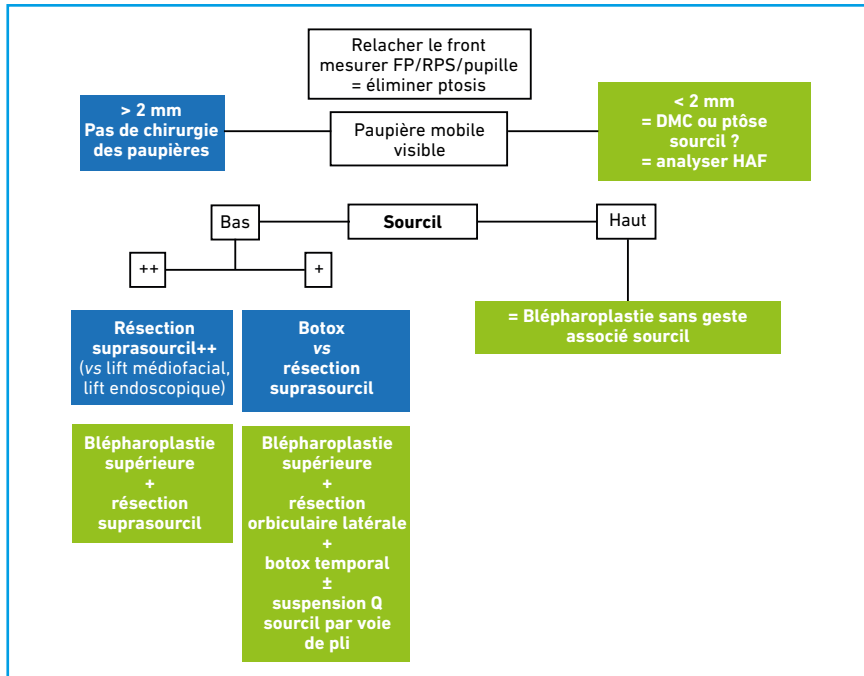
Relacher le front
mesurer FP/RPS/pupille
= éliminer ptosis

> 2 mm
Pas de chirurgie
des paupières

Paupière mobile
visible

< 2 mm
= DMC ou ptôse
sourcil ?
= analyser HAF

Bas

Sourcil

Haut

++

+

= Blépharoplastie sans geste associé sourcil

Résection
suprasourcil++
(*vs* lift médiofacial, lift endoscopique)

Botox
*vs*
résection
suprasourcil

Blépharoplastie
supérieure
+
résection
suprasourcil

Blépharoplastie
supérieure
+
résection
orbiculaire latérale
+
botox temporal
±
suspension Q
sourcil par voie
de pli